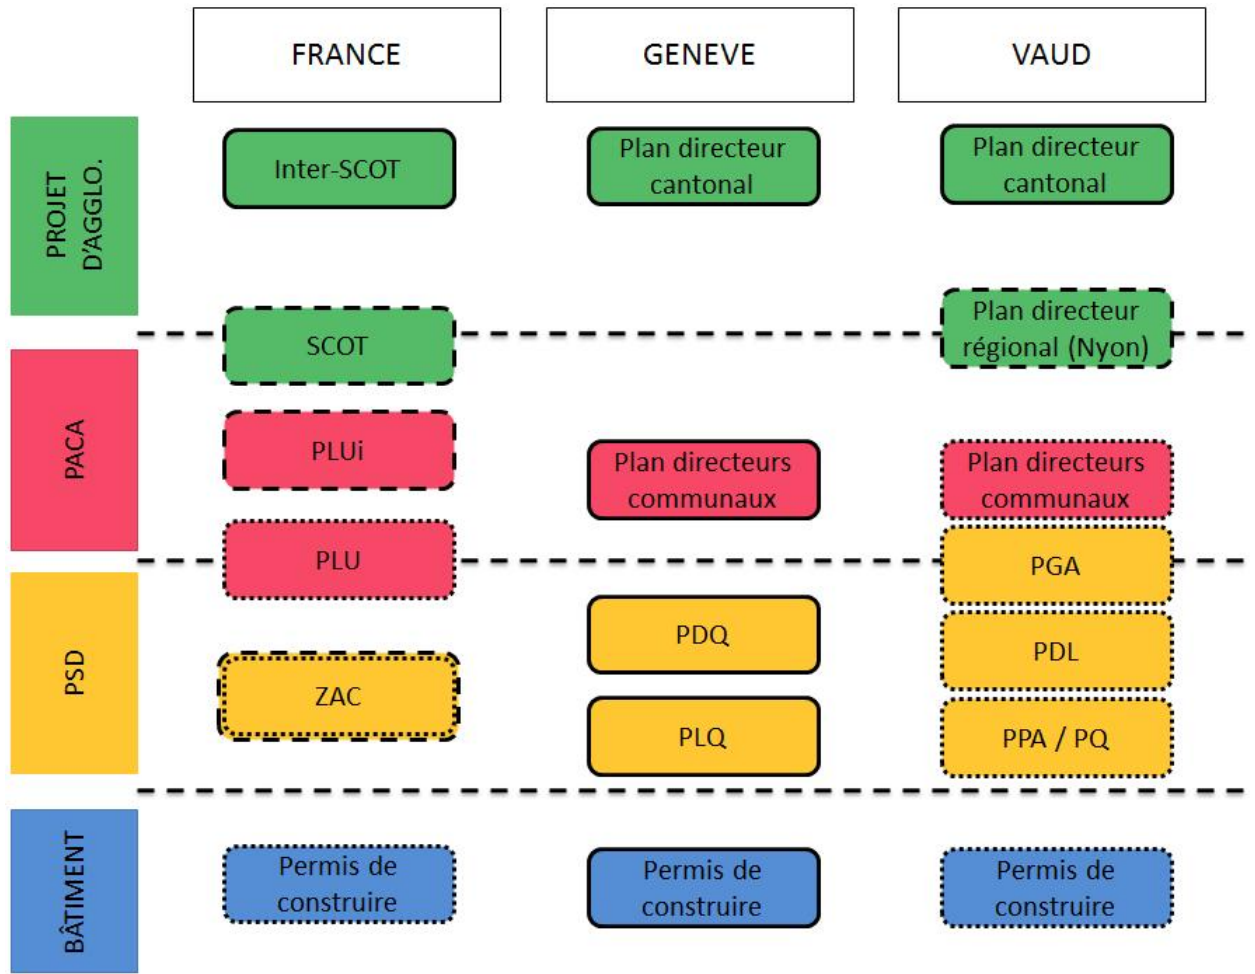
FRANCE

GENEVE

VAUD

PROJET D'AGGLO.

Inter-SCOT

Plan directeur cantonal

Plan directeur cantonal

SCOT

Plan directeur régional (Nyon)

PACA

PLUi

Plan directeurs communaux

Plan directeurs communaux

PLU

PGA

PSD

PDQ

PDL

ZAC

PLQ

PPA / PQ

BÂTIMENT

Permis de construire

Permis de construire

Permis de construire